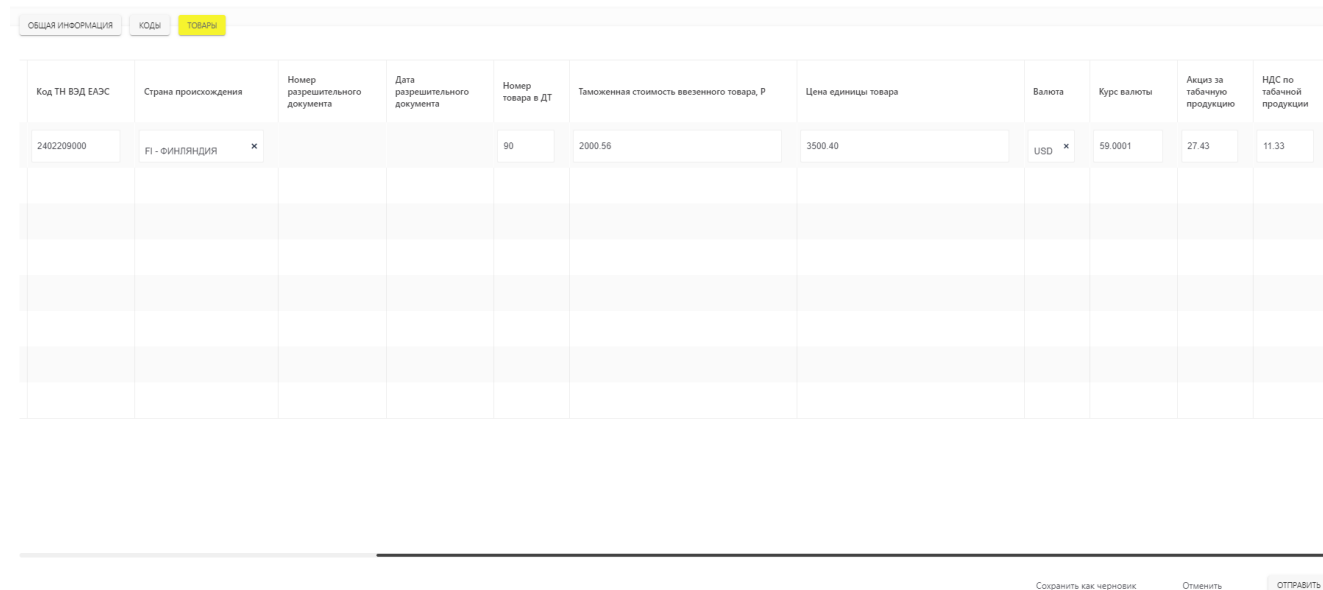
ОБЩАЯ ИНФОРМАЦИЯ | КОДЫ | ТОВАРЫ

| Код ТН ВЭД ЕАЭС | Страна происхождения | Номер разрешительного документа | Дата разрешительного документа | Номер товара в ДТ | Таможенная стоимость ввезенного товара, Р | Цена единицы товара | Валюта | Курс валюты | Акциз за табачную продукцию | НДС по табачной продукции |
|---|---|---|---|---|---|---|---|---|---|---|
| 2402209000 | FI - ФИНЛЯНДИЯ × | | | 90 | 2000.56 | 3500.40 | USD × | 59.0001 | 27.43 | 11.33 |
| | | | | | | | | | | |

Сохранить как черновик | Отменить | ОТПРАВИТЬ